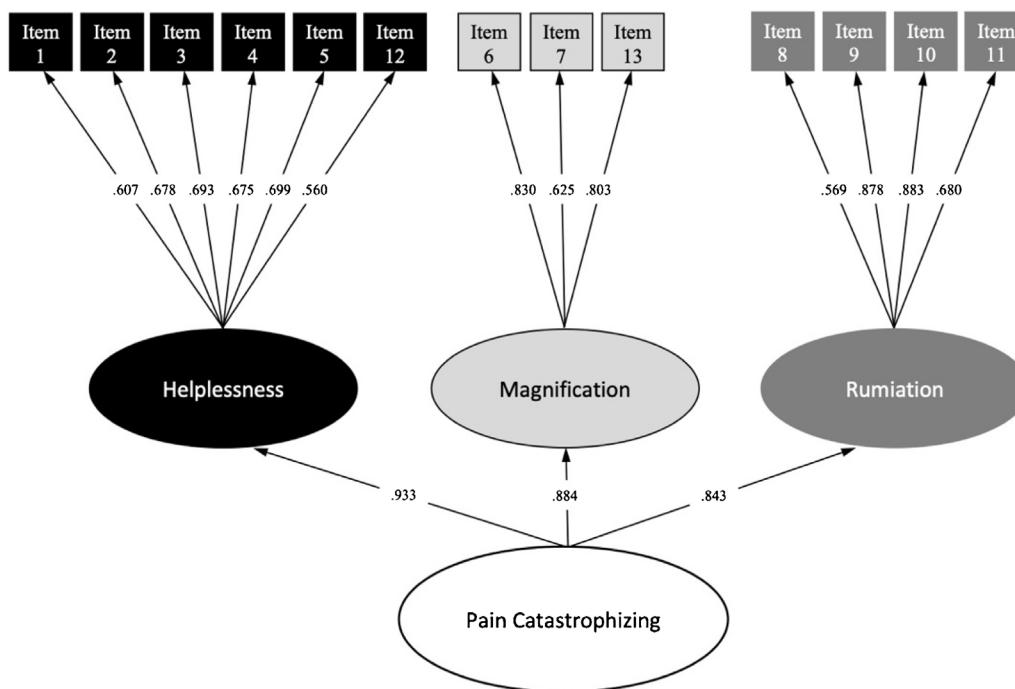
Item 1
Item 2
Item 3
Item 4
Item 5
Item 12
Item 6
Item 7
Item 13
Item 8
Item 9
Item 10
Item 11

.607 .678 .693 .675 .699 .560
.830 .625 .803
.569 .878 .883 .680

Helplessness
Magnification
Rumiation

.933
.884
.843

Pain Catastrophizing